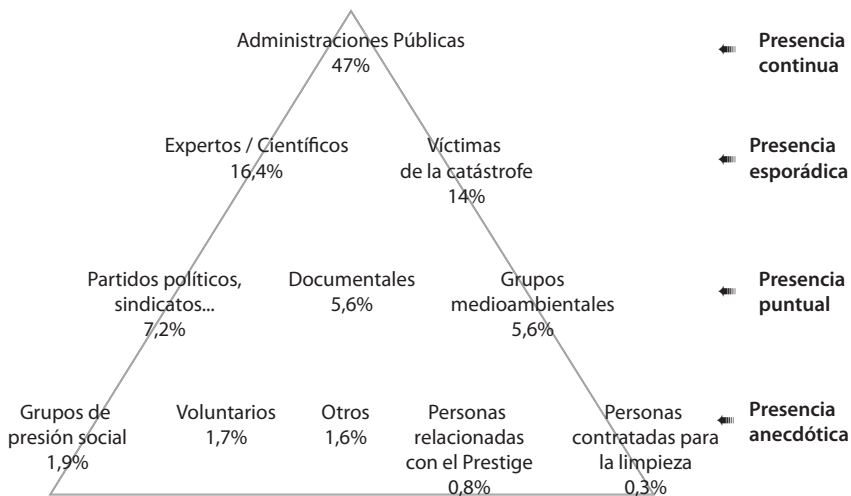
Administraciones Públicas
47%

Presencia continua

Expertos / Científicos
16,4%

Víctimas de la catástrofe
14%

Presencia esporádica

Partidos políticos, sindicatos...
7,2%

Documentales
5,6%

Grupos medioambientales
5,6%

Presencia puntual

Grupos de presión social
1,9%

Voluntarios
1,7%

Otros
1,6%

Personas relacionadas con el Prestige
0,8%

Personas contratadas para la limpieza
0,3%

Presencia anecdótica